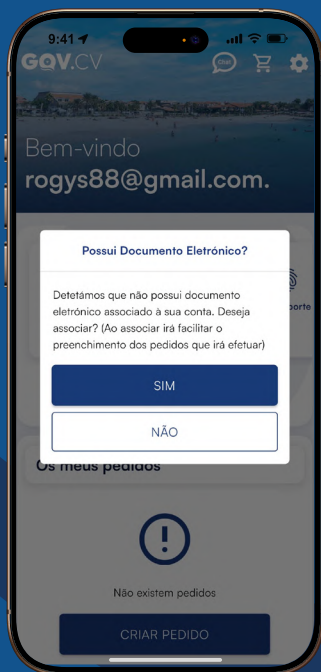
9:41

GOV.CV

Bem-vindo
rogys88@gmail.com.

Possui Documento Eletrónico?

Detetámos que não possui documento eletrónico associado à sua conta. Deseja associar? (Ao associar irá facilitar o preenchimento dos pedidos que irá efetuar)

SIM

NÃO

porte

Os meus pedidos

!

Não existem pedidos

CRIAR PEDIDO